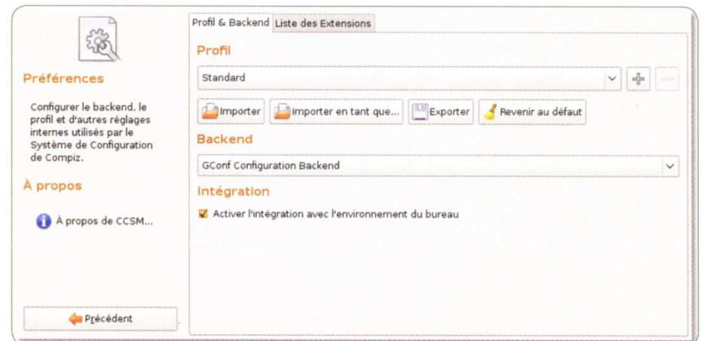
Préférences

Configurer le backend, le profil et d'autres réglages internes utilisés par le Système de Configuration de Compiz.

À propos

À propos de CCSM...

Précédent

Profil & Backend | Liste des Extensions

Profil

Standard

Importer | Importer en tant que... | Exporter | Revenir au défaut

Backend

GConf Configuration Backend

Intégration

Activer l'intégration avec l'environnement du bureau